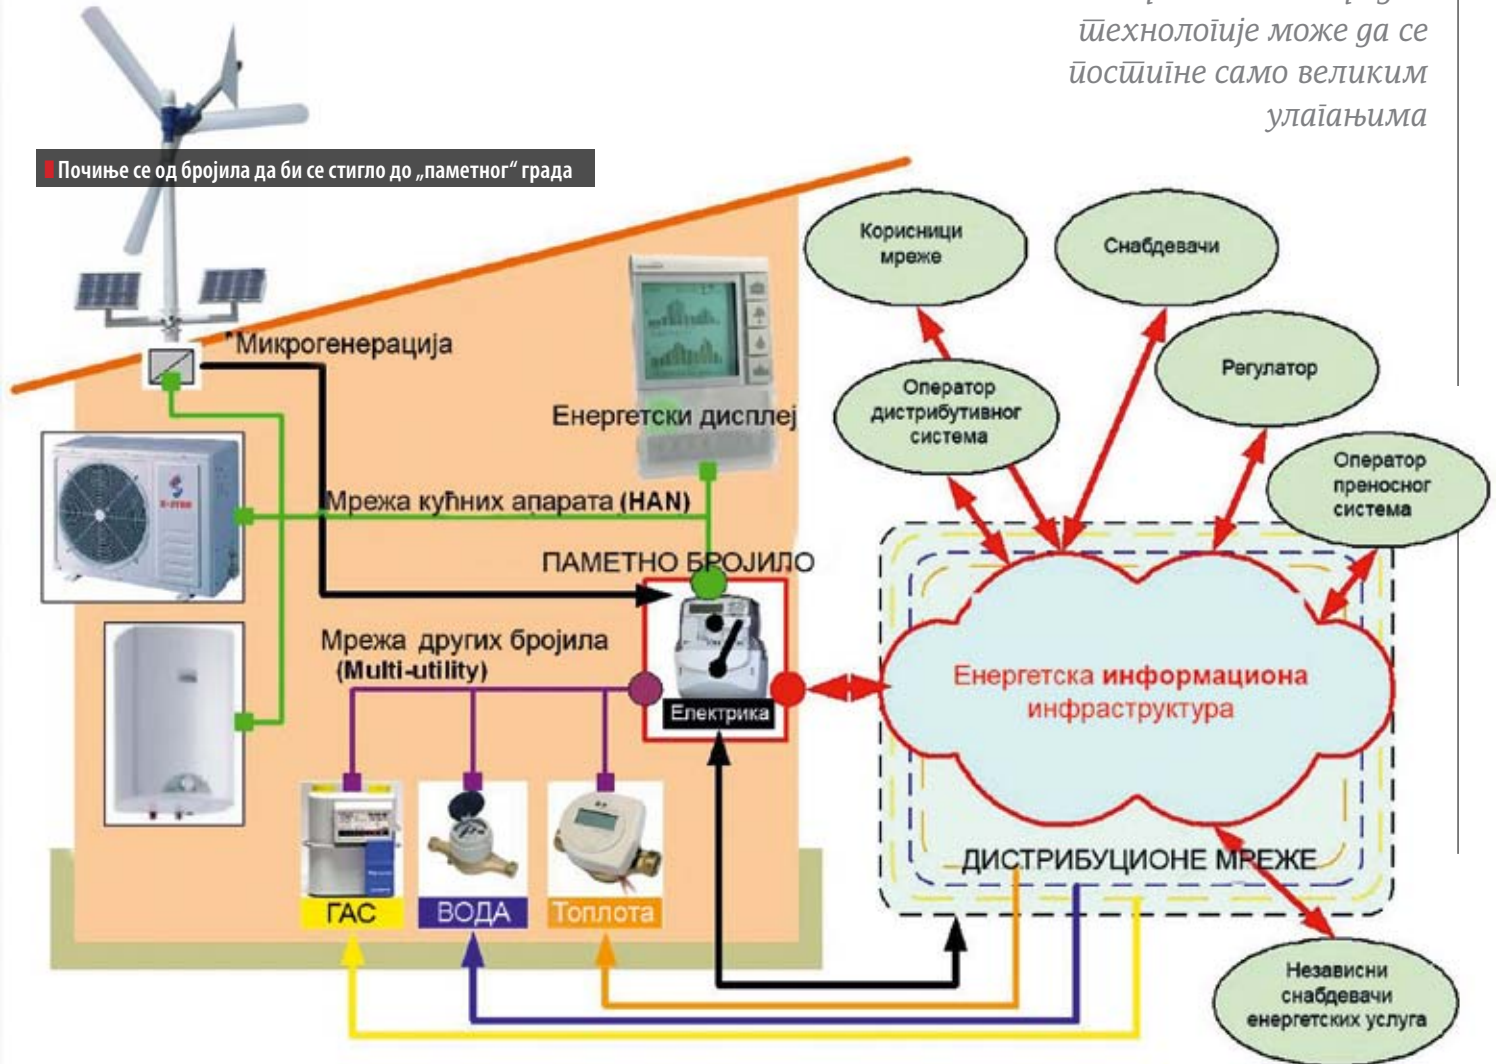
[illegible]
технолоīије може да се постиīне само великим улаīањима

Почиње се од бројила да би се стигло до „паметног“ града

Микрогенерација

Енергетски дисплеј

Мрежа кућних апарата (HAN)

ПАМЕТНО БРОЈИЛО

Мрежа других бројила (Multi-utility)

Електрика

ГАС

ВОДА

Топлота

Корисници мреже

Снабдевачи

Регулатор

Оператор дистрибутивног система

Оператор преносног система

Енергетска информациона инфраструктура

ДИСТРИБУЦИОНЕ МРЕЖЕ

Независни снабдевачи енергетских услуга